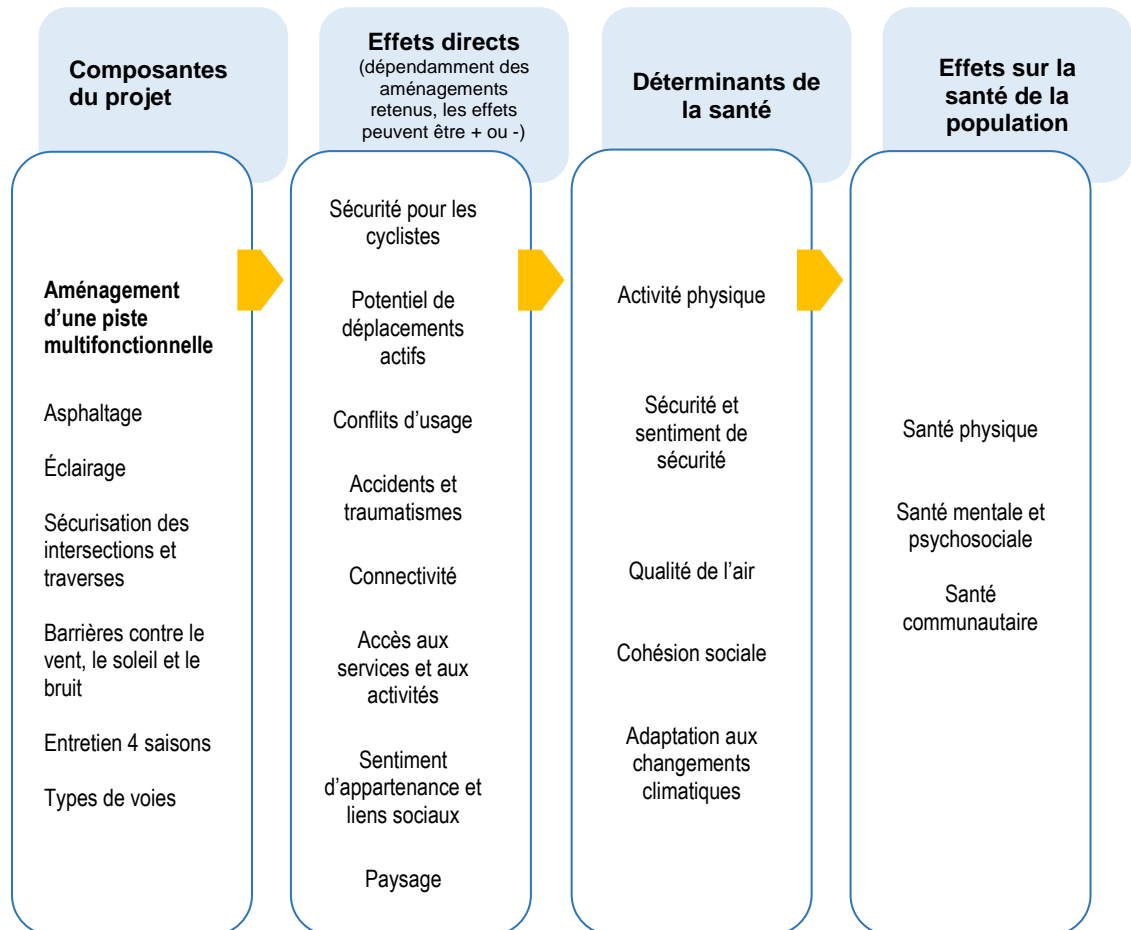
Composantes du projet

Effets directs
(dépendamment des aménagements retenus, les effets peuvent être + ou -)

Déterminants de la santé

Effets sur la santé de la population

Aménagement d'une piste multifonctionnelle

Asphaltage

Éclairage

Sécurisation des intersections et traverses

Barrières contre le vent, le soleil et le bruit

Entretien 4 saisons

Types de voies

Sécurité pour les cyclistes

Potentiel de déplacements actifs

Conflits d'usage

Accidents et traumatismes

Connectivité

Accès aux services et aux activités

Sentiment d'appartenance et liens sociaux

Paysage

Activité physique

Sécurité et sentiment de sécurité

Qualité de l'air

Cohésion sociale

Adaptation aux changements climatiques

Santé physique

Santé mentale et psychosociale

Santé communautaire